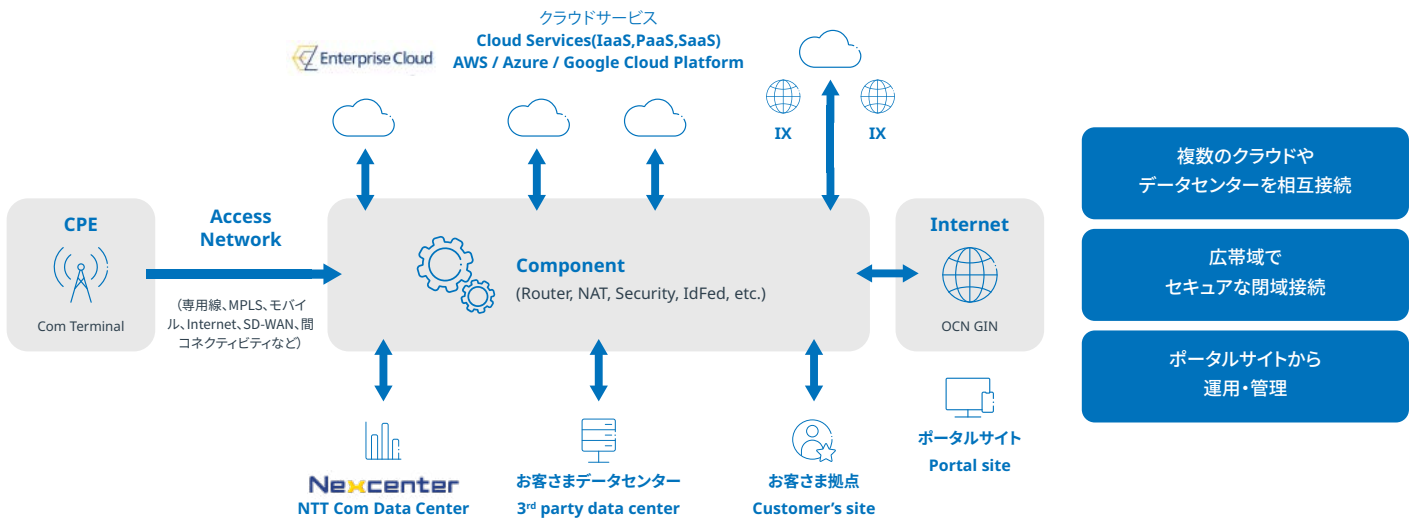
クラウドサービス
Cloud Services(IaaS,PaaS,SaaS)
AWS / Azure / Google Cloud Platform

Enterprise Cloud

IX

IX

CPE

Com Terminal

Access Network

（専用線、MPLS、モバイル、Internet、SD-WAN、閉コネクティビティなど）

Component
(Router, NAT, Security, IdFed, etc.)

Internet

OCN GIN

Nexcenter
NTT Com Data Center

お客さまデータセンター
3rd party data center

お客さま拠点
Customer's site

ポータルサイト
Portal site

複数のクラウドやデータセンターを相互接続

広帯域でセキュアな閉域接続

ポータルサイトから運用・管理